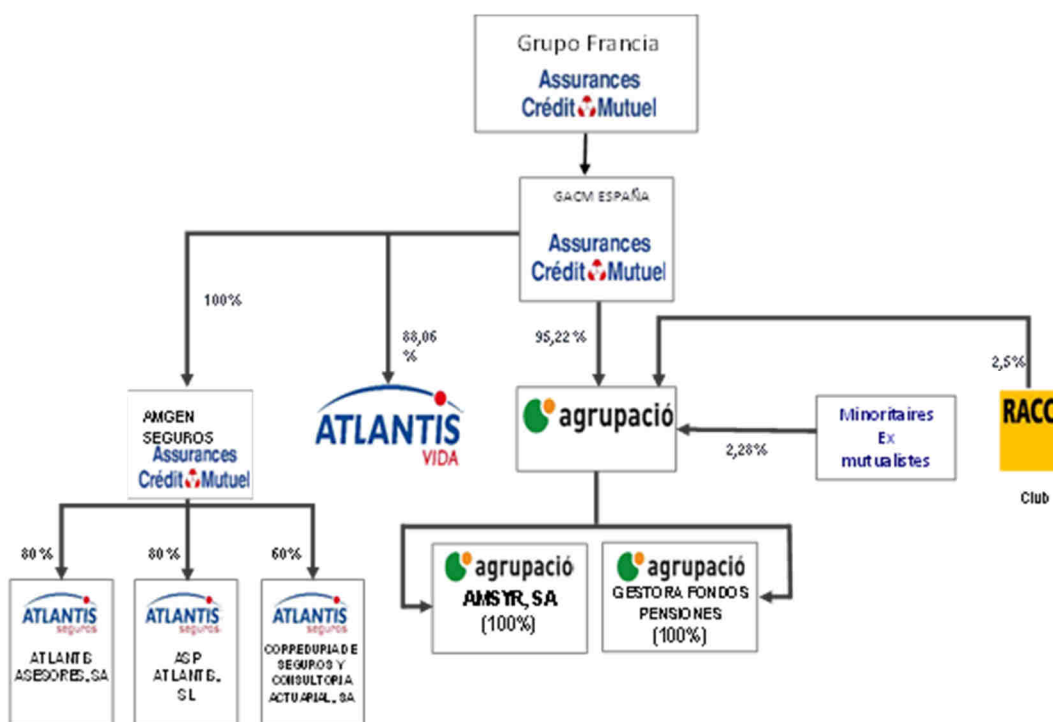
Grupo Francia
Assurances Crédit Mutuel

GACM ESPAÑA
Assurances Crédit Mutuel

100%

88,06 %

95,22 %

2,5%

RACC

Club

AMGEN SEGUROS
Assurances Crédit Mutuel

ATLANTIS VIDA

agrupació

Minoritaires Ex mutualistes

2,28%

80 %

80 %

60%

ATLANTIS seguros
ATLANTIS ASESORES, SA

ATLANTIS seguros
ASP ATLANTIS, SL

ATLANTIS seguros
CORREDURIA DE SEGUROS Y CONSULTORIA ACTUARIAL, SA

agrupació
AMSYR, SA
(100%)

agrupació
GESTORA FONDOS PENSIONES
(100%)